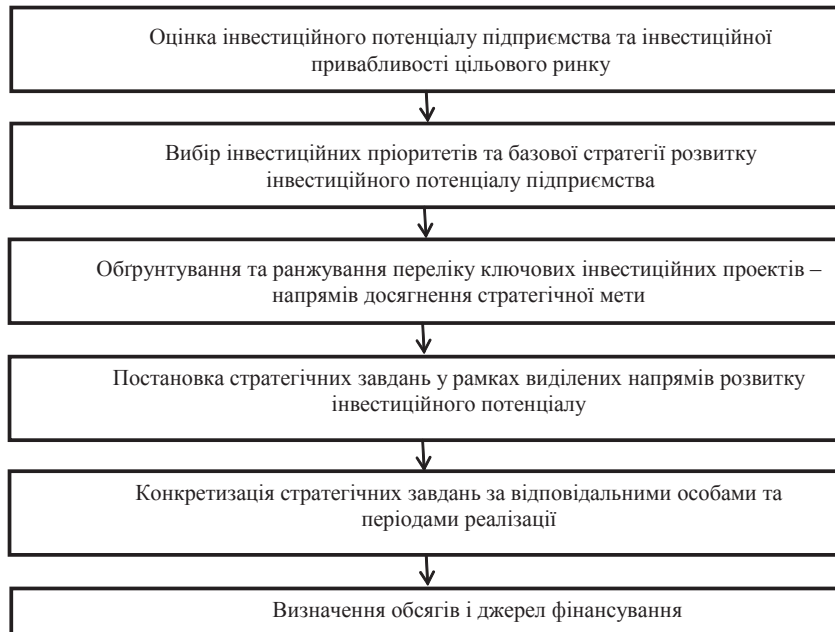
Оцінка інвестиційного потенціалу підприємства та інвестиційної привабливості цільового ринку

Вибір інвестиційних пріоритетів та базової стратегії розвитку інвестиційного потенціалу підприємства

Обґрунтування та ранжування переліку ключових інвестиційних проектів – напрямів досягнення стратегічної мети

Постановка стратегічних завдань у рамках виділених напрямів розвитку інвестиційного потенціалу

Конкретизація стратегічних завдань за відповідальними особами та періодами реалізації

Визначення обсягів і джерел фінансування